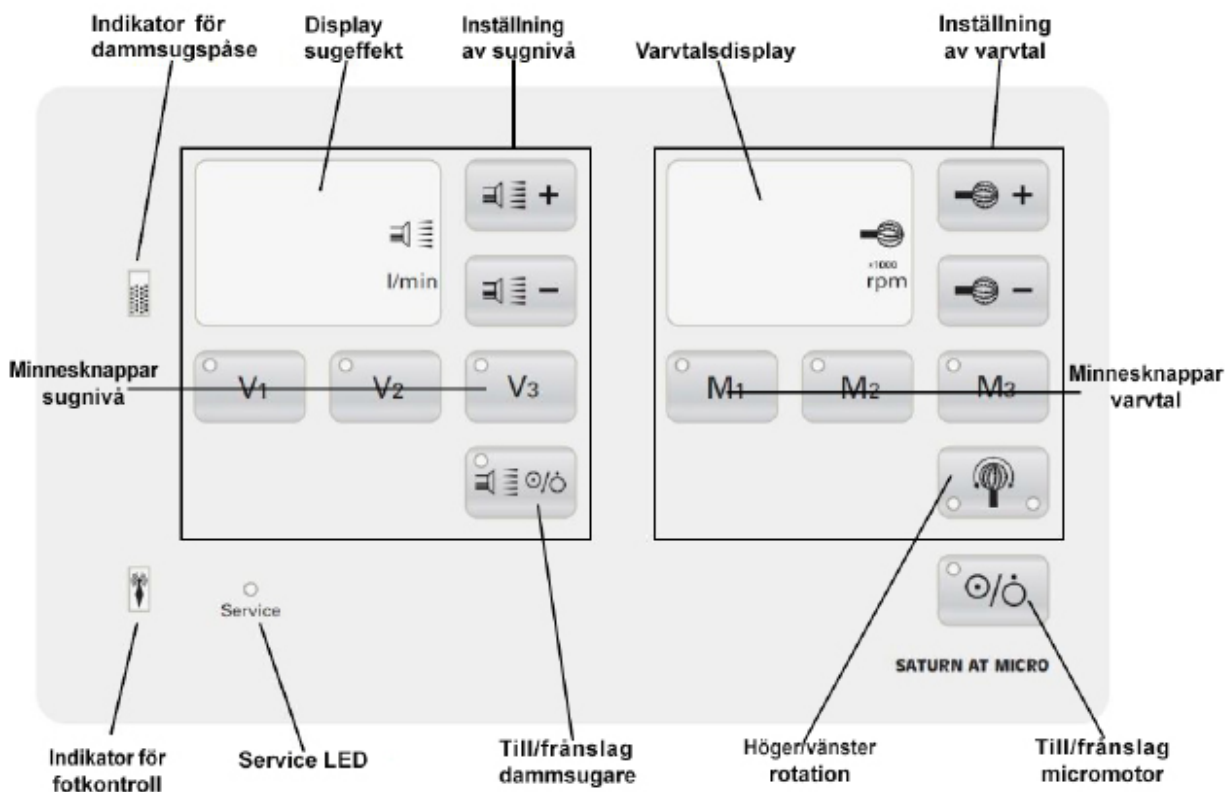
Indikator för dammsugspåse

Display sugeffekt

Inställning av sugnivå

Varvtalsdisplay

Inställning av varvtal

+

l/min

−

+

x1000 rpm

−

Minnesknappar sugnivå

$V_1$

$V_2$

$V_3$

$M_1$

$M_2$

$M_3$

Minnesknappar varvtal

⊙/⊙̇

⊙/⊙̇

Service

SATURN AT MICRO

Indikator för fotkontroll

Service LED

Till/frånslag dammsugare

Höger/vänster rotation

Till/frånslag micromotor